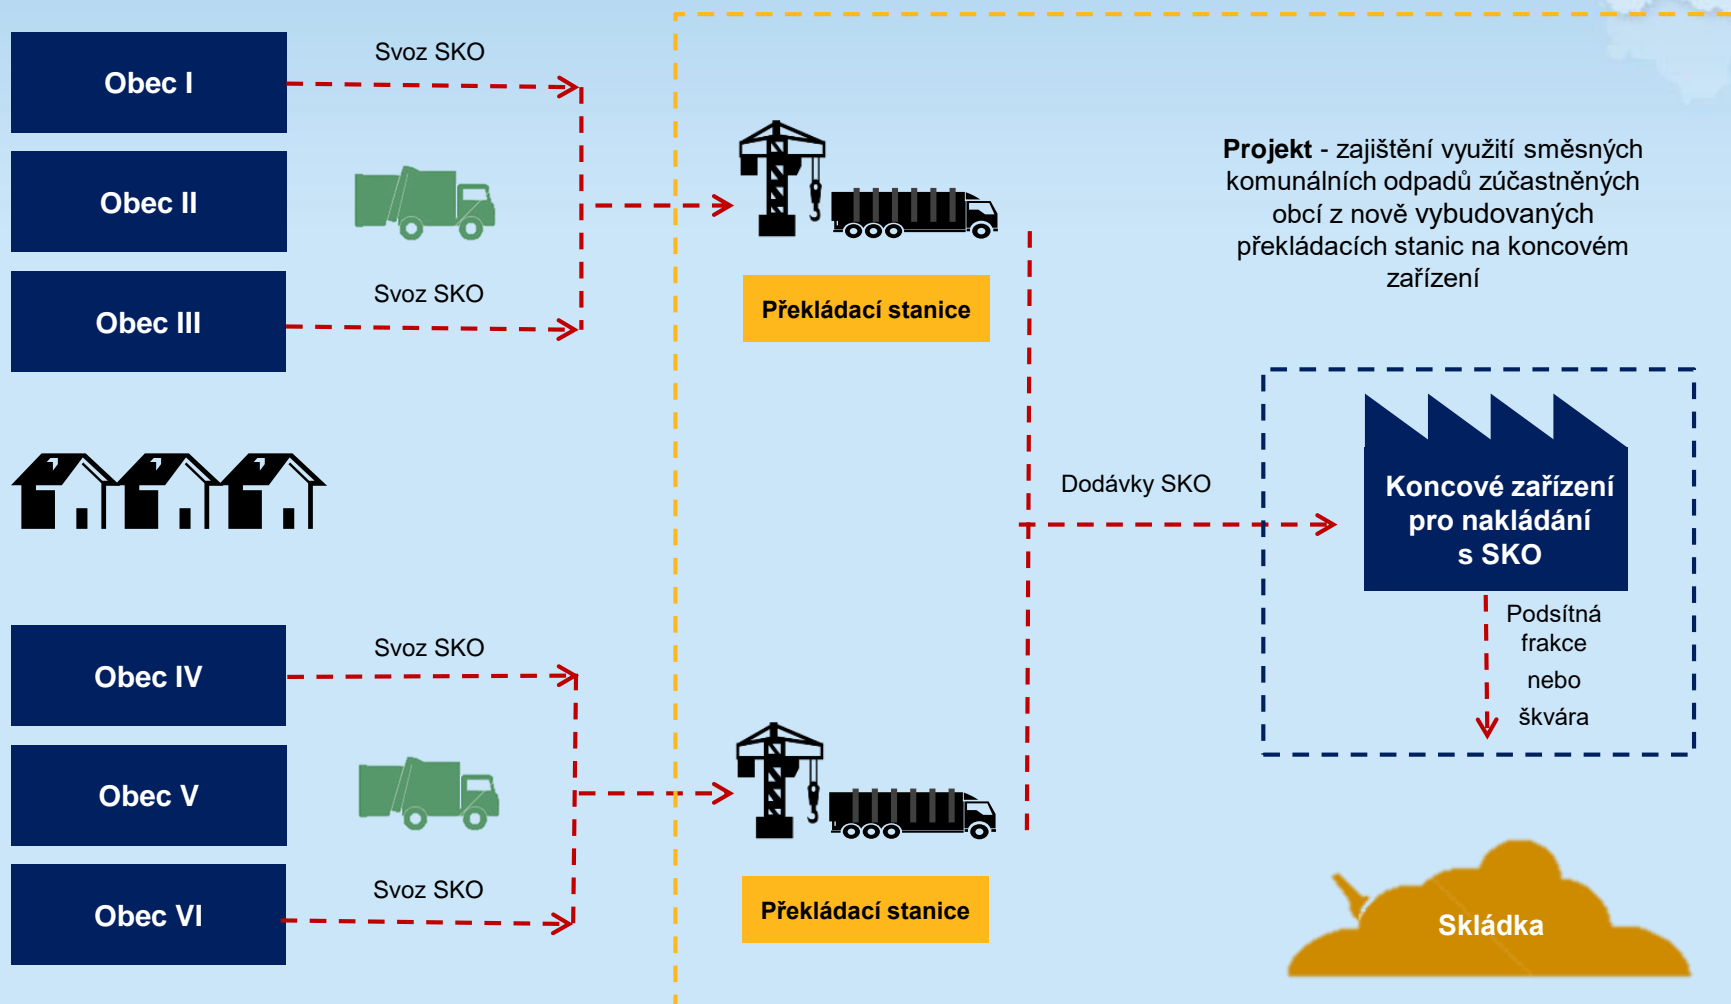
Obec I

Svoz SKO

Obec II

Obec III

Svoz SKO

Překládací stanice

**Projekt** - zajištění využití směsných komunálních odpadů zúčastněných obcí z nově vybudovaných překládacích stanic na koncovém zařízení

Dodávky SKO

Koncové zařízení pro nakládání s SKO

Podsítná frakce nebo škvára

Obec IV

Svoz SKO

Obec V

Obec VI

Svoz SKO

Překládací stanice

Skládka